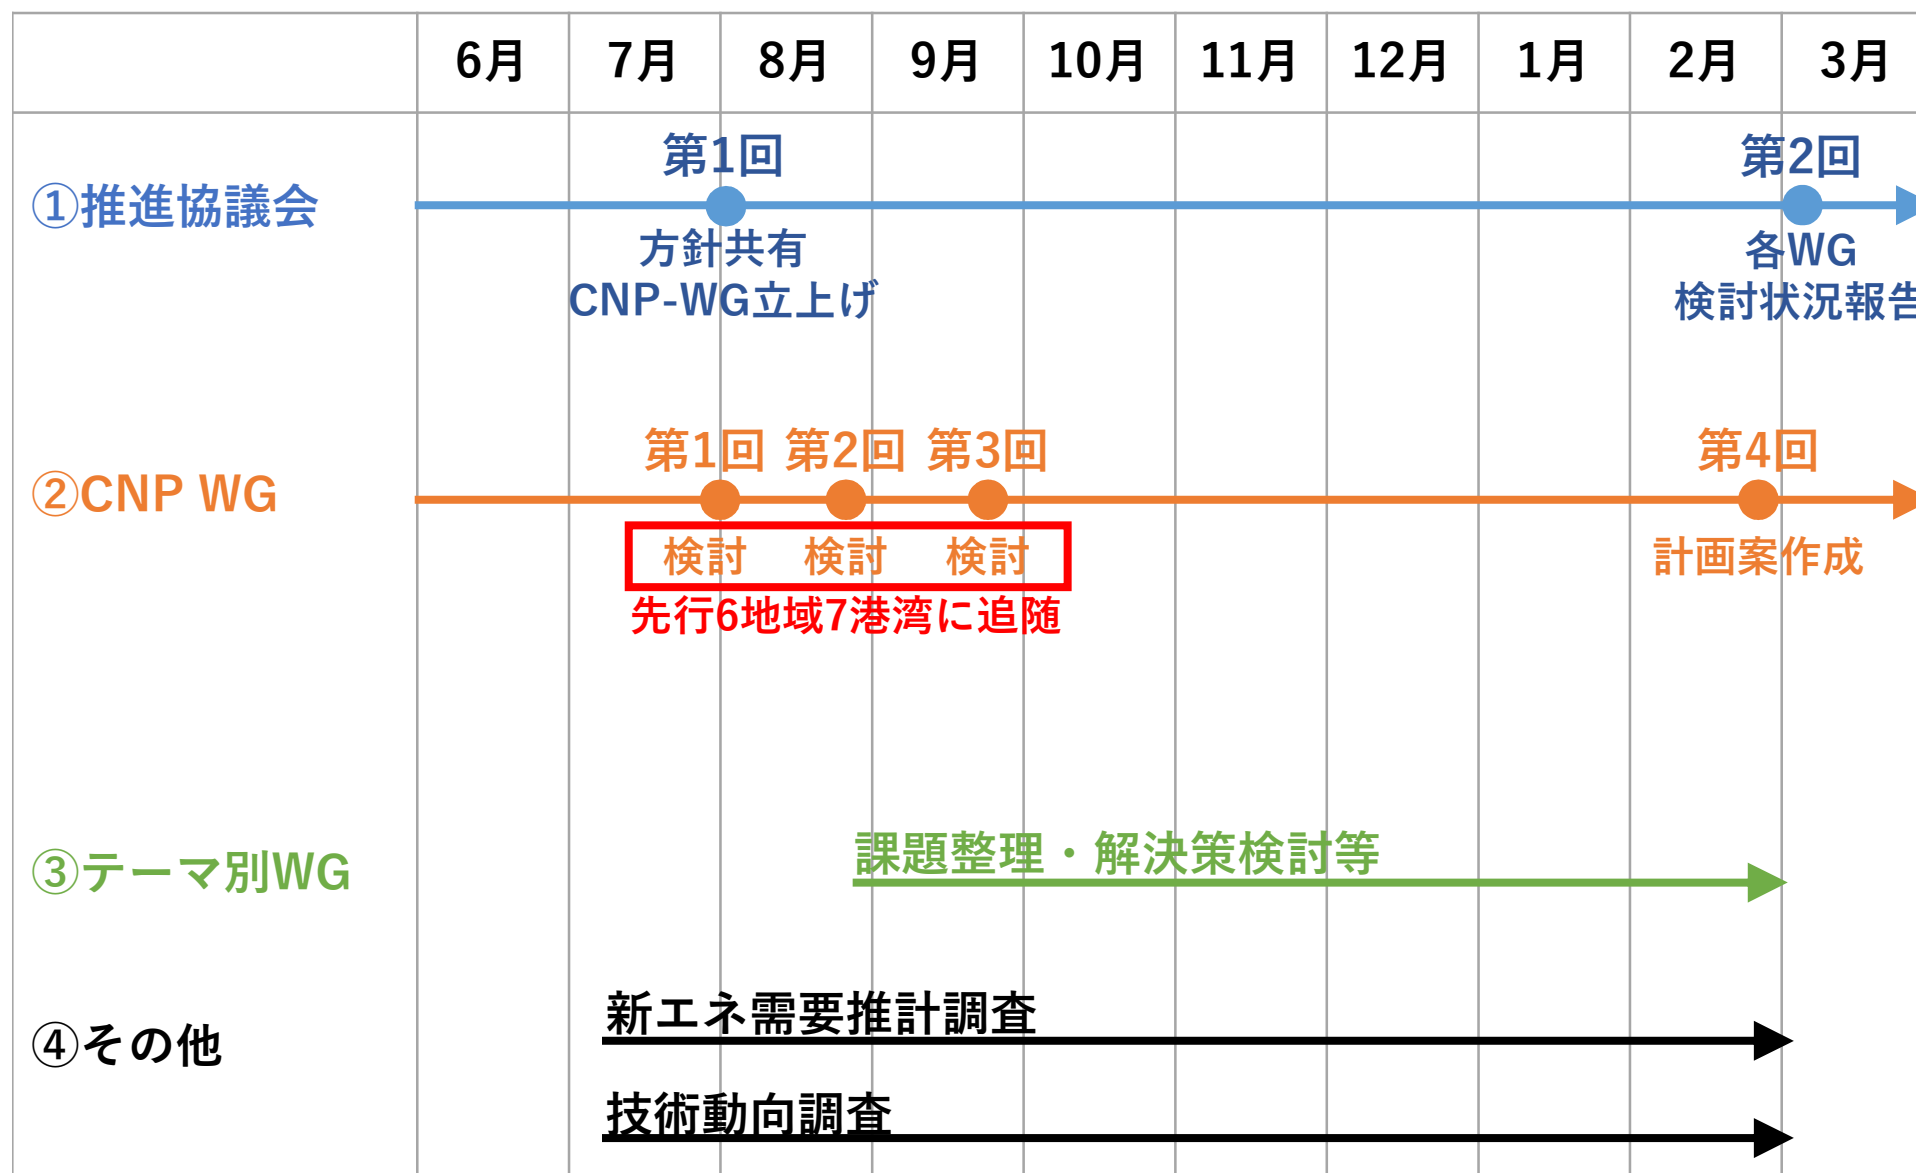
| | 6月 | 7月 | 8月 | 9月 | 10月 | 11月 | 12月 | 1月 | 2月 | 3月 |
|---|---|---|---|---|---|---|---|---|---|---|

①推進協議会
第1回
方針共有
CNP-WG立上げ
第2回
各WG
検討状況報告

②CNP WG
第1回 第2回 第3回
検討 検討 検討
先行6地域7港湾に追随
第4回
計画案作成

③テーマ別WG
課題整理・解決策検討等

④その他
新エネ需要推計調査
技術動向調査